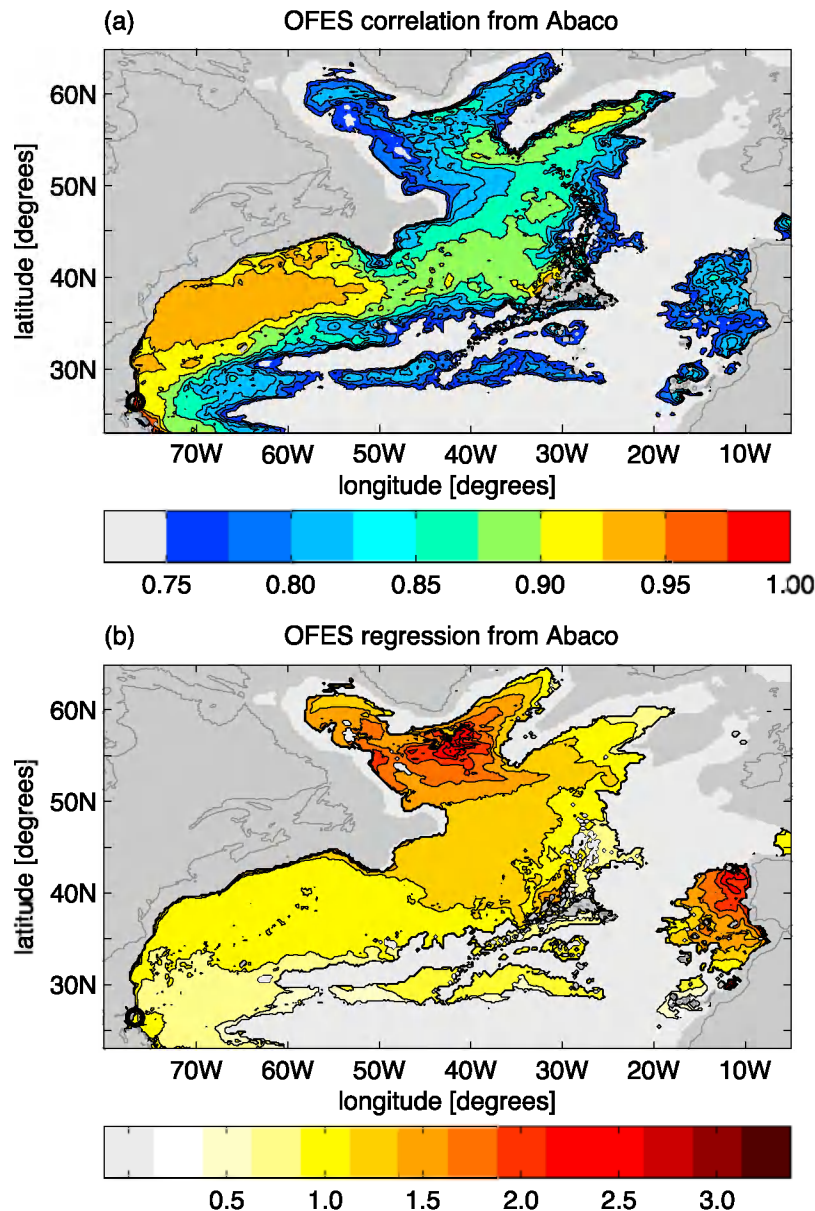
(a) OFES correlation from Abaco

60N
50N
40N
30N
latitude [degrees]

70W 60W 50W 40W 30W 20W 10W
longitude [degrees]

0.75 0.80 0.85 0.90 0.95 1.00

(b) OFES regression from Abaco

60N
50N
40N
30N
latitude [degrees]

70W 60W 50W 40W 30W 20W 10W
longitude [degrees]

0.5 1.0 1.5 2.0 2.5 3.0